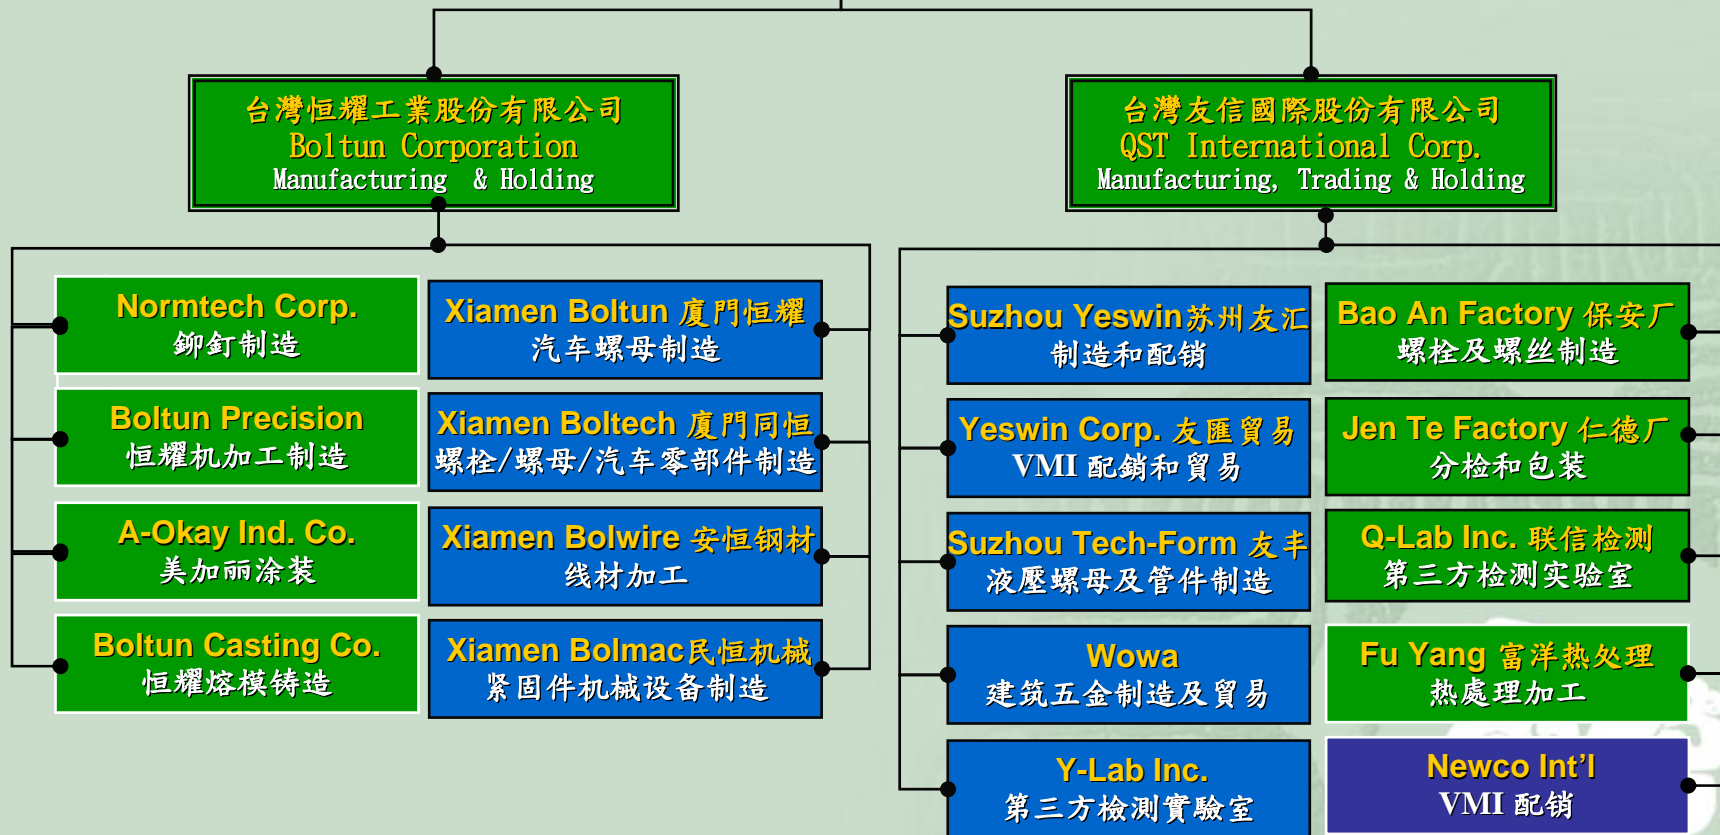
台灣恒耀工業股份有限公司
Boltun Corporation
Manufacturing & Holding

台灣友信國際股份有限公司
QST International Corp.
Manufacturing, Trading & Holding

Normtech Corp.
鉚釘制造

Boltun Precision
恒耀机加工制造

A-Okay Ind. Co.
美加丽涂装

Boltun Casting Co.
恒耀熔模铸造

Xiamen Boltun 廈門恒耀
汽车螺母制造

Xiamen Boltech 廈門同恒
螺栓/螺母/汽车零部件制造

Xiamen Bolwire 安恒钢材
线材加工

Xiamen Bolmac 民恒机械
紧固件机械设备制造

Suzhou Yeswin 苏州友汇
制造和配销

Yeswin Corp. 友匯貿易
VMI 配銷和貿易

Suzhou Tech-Form 友丰
液壓螺母及管件制造

Wowa
建筑五金制造及貿易

Y-Lab Inc.
第三方檢測實驗室

Bao An Factory 保安厂
螺栓及螺丝制造

Jen Te Factory 仁德厂
分检和包装

Q-Lab Inc. 联信检测
第三方检测实验室

Fu Yang 富洋热处理
热處理加工

Newco Int'l
VMI 配销